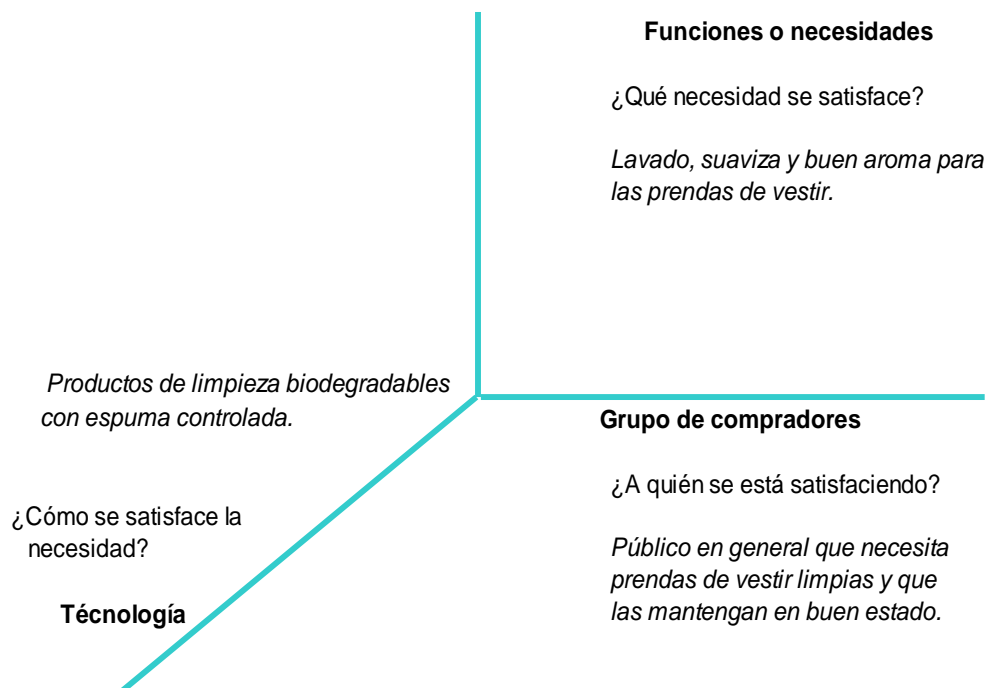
Funciones o necesidades

¿Qué necesidad se satisface?

Lavado, suaviza y buen aroma para las prendas de vestir.

Productos de limpieza biodegradables con espuma controlada.

¿Cómo se satisface la necesidad?

Técnología

Grupo de compradores

¿A quién se está satisfaciendo?

Público en general que necesita prendas de vestir limpias y que las mantengan en buen estado.